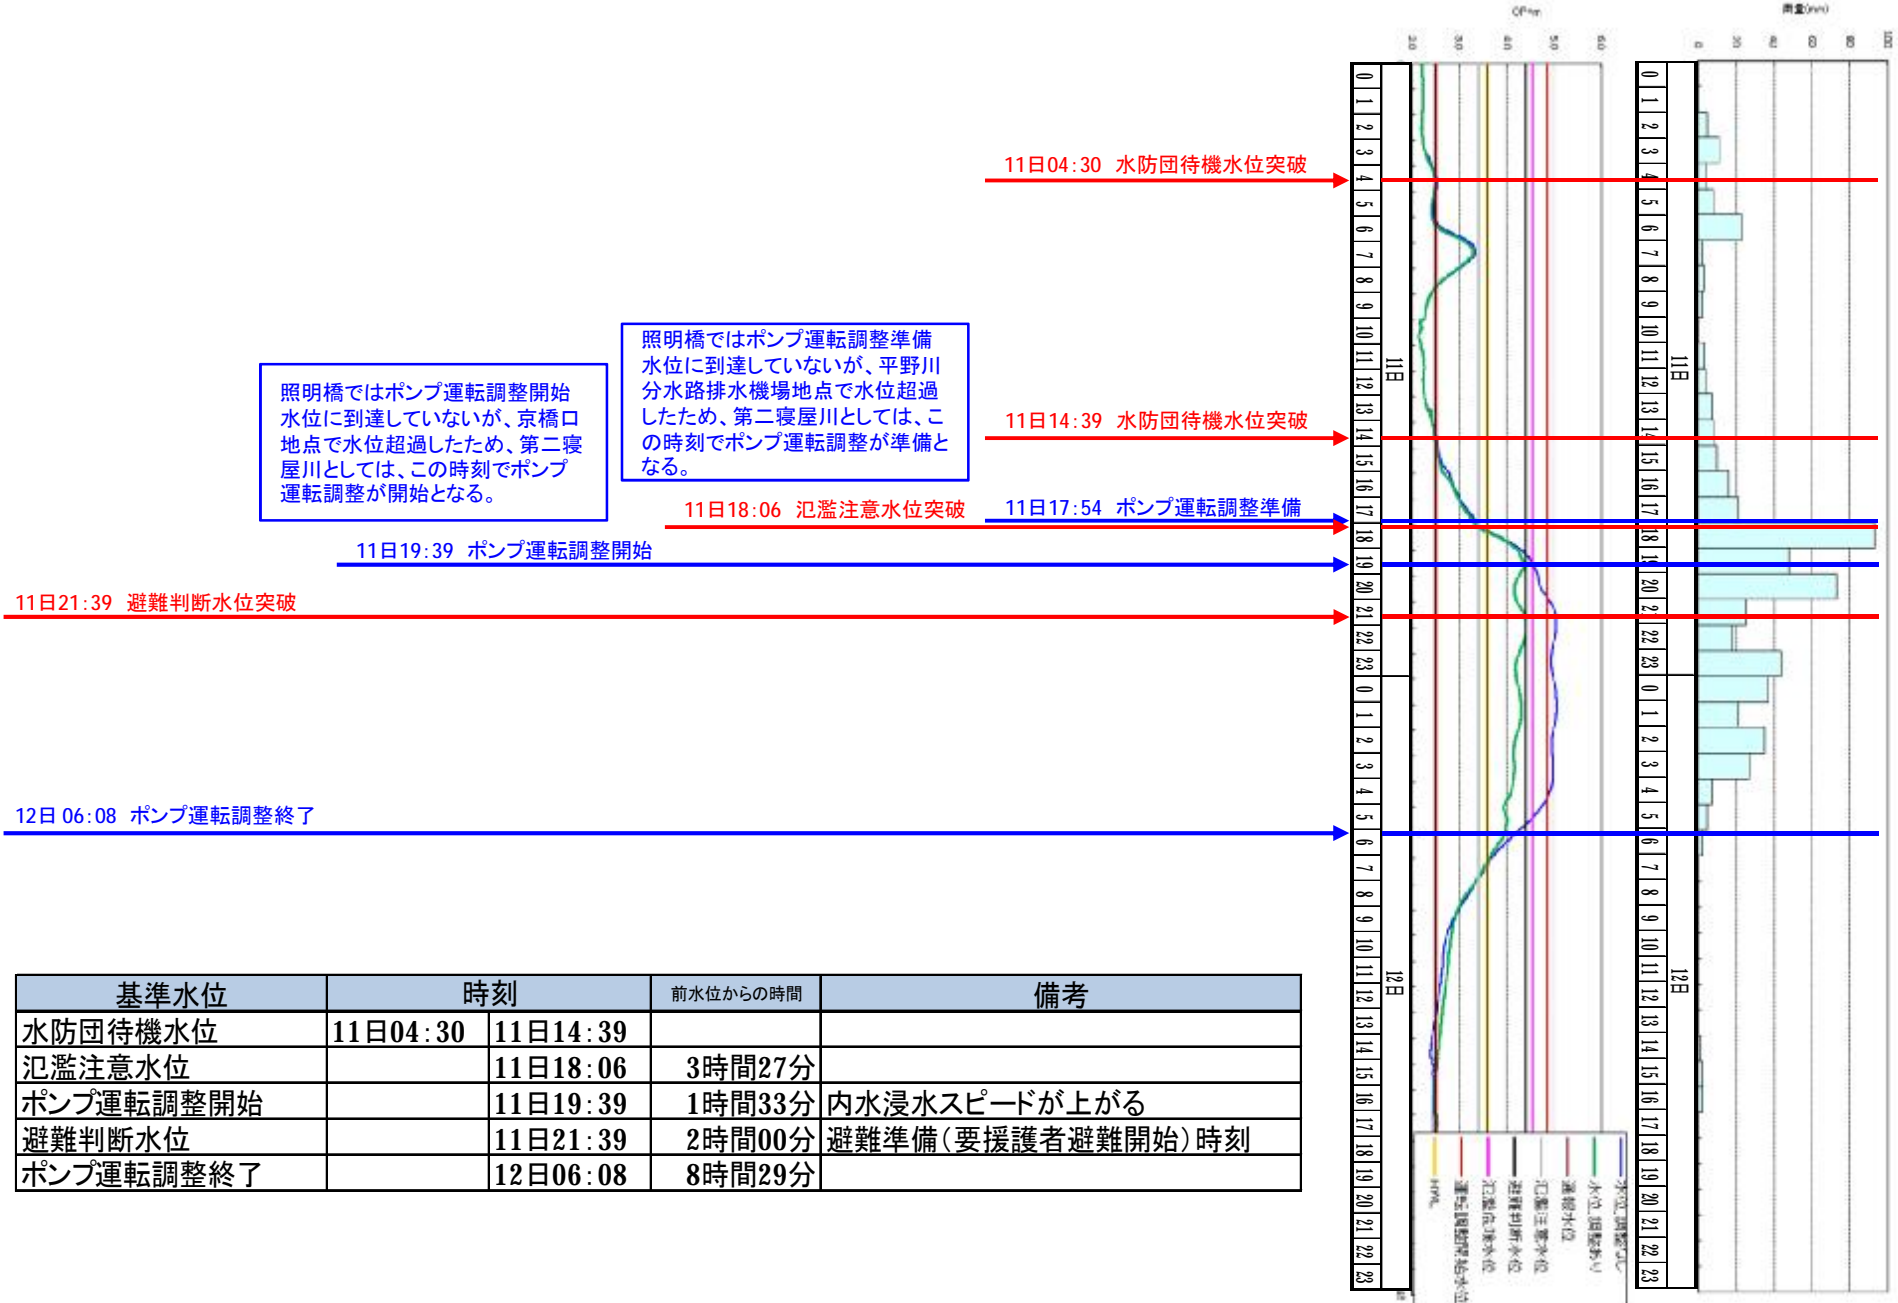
11日04:30　水防団待機水位突破

照明橋ではポンプ運転調整準備水位に到達していないが、平野川分水路排水機場地点で水位超過したため、第二寝屋川としては、この時刻でポンプ運転調整が準備となる。

照明橋ではポンプ運転調整開始水位に到達していないが、京橋口地点で水位超過したため、第二寝屋川としては、この時刻でポンプ運転調整が開始となる。

11日14:39　水防団待機水位突破

11日18:06　氾濫注意水位突破

11日17:54　ポンプ運転調整準備

11日19:39　ポンプ運転調整開始

11日21:39　避難判断水位突破

12日 06:08　ポンプ運転調整終了

| 基準水位 | 時刻 | | 前水位からの時間 | 備考 |
|---|---|---|---|---|
| 水防団待機水位 | 11日04:30 | 11日14:39 | | |
| 氾濫注意水位 | | 11日18:06 | 3時間27分 | |
| ポンプ運転調整開始 | | 11日19:39 | 1時間33分 | 内水浸水スピードが上がる |
| 避難判断水位 | | 11日21:39 | 2時間00分 | 避難準備(要援護者避難開始)時刻 |
| ポンプ運転調整終了 | | 12日06:08 | 8時間29分 | |

11日
12日
0 1 2 3 4 5 6 7 8 9 10 11 12 13 14 15 16 17 18 19 20 21 22 23
0 1 2 3 4 5 6 7 8 9 10 11 12 13 14 15 16 17 18 19 20 21 22 23
11日
12日
0 1 2 3 4 5 6 7 8 9 10 11 12 13 14 15 16 17 18 19 20 21 22 23
0 1 2 3 4 5 6 7 8 9 10 11 12 13 14 15 16 17 18 19 20 21 22 23
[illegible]